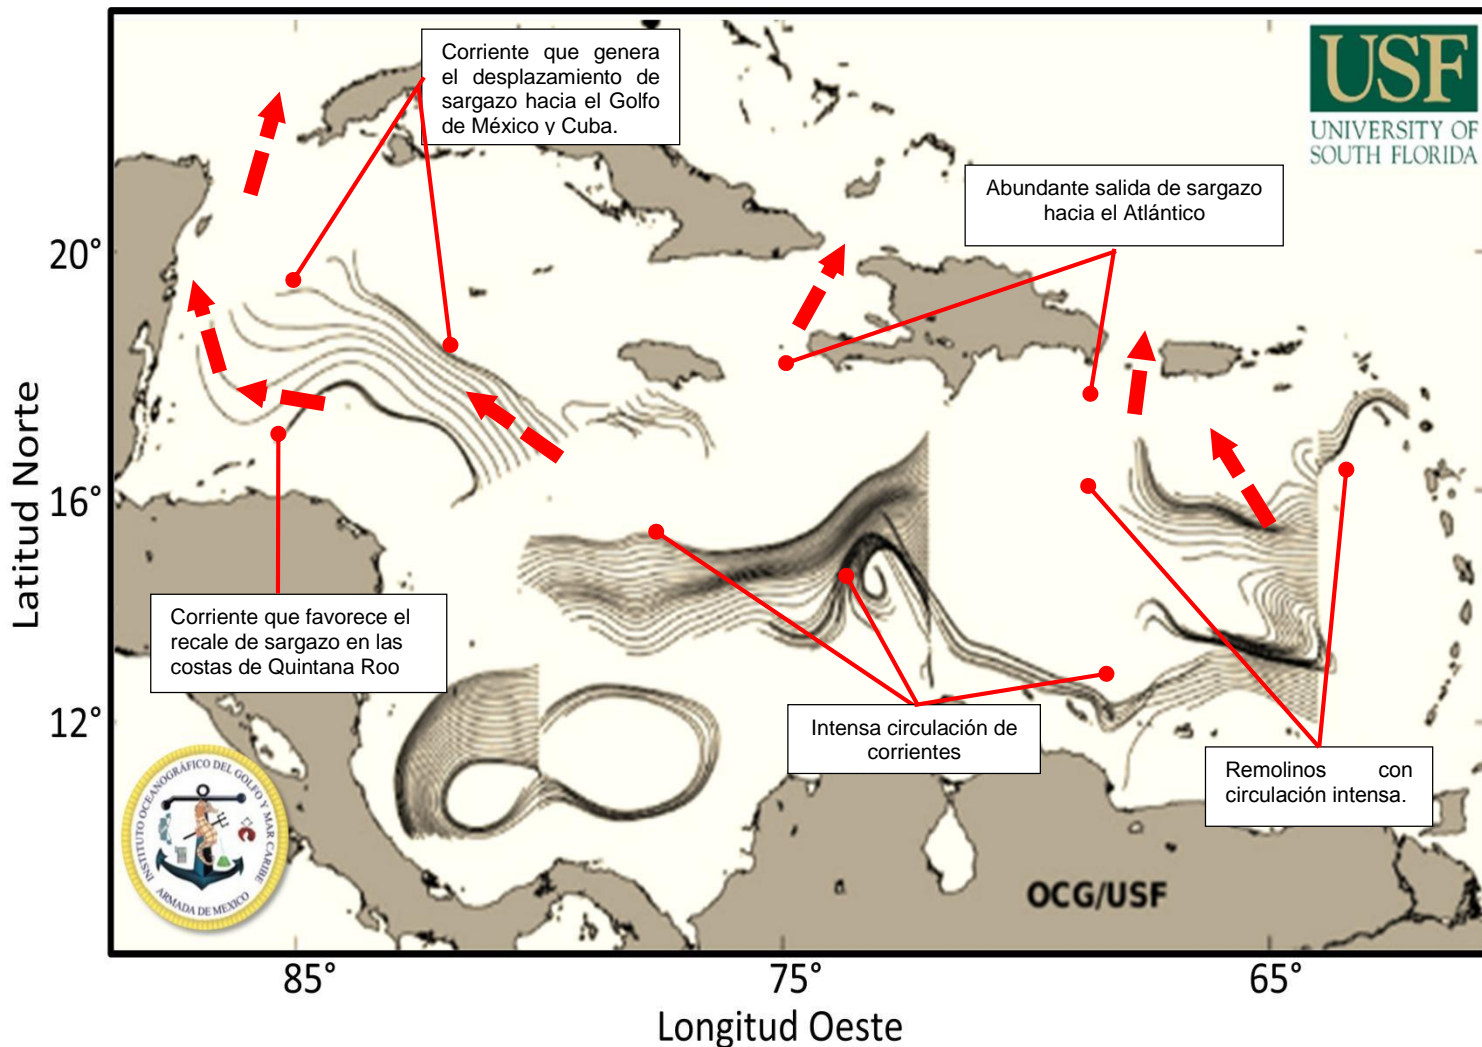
Corriente que genera el desplazamiento de sargazo hacia el Golfo de México y Cuba.

USF
UNIVERSITY OF SOUTH FLORIDA

Abundante salida de sargazo hacia el Atlántico

20°

16°

12°

Latitud Norte

Corriente que favorece el recale de sargazo en las costas de Quintana Roo

Intensa circulación de corrientes

Remolinos con circulación intensa.

INSTITUTO OCEANOGRÁFICO DEL GOLFO Y MAR CARIBE
ARMADA DE MEXICO

OCG/USF

85°

75°

65°

Longitud Oeste